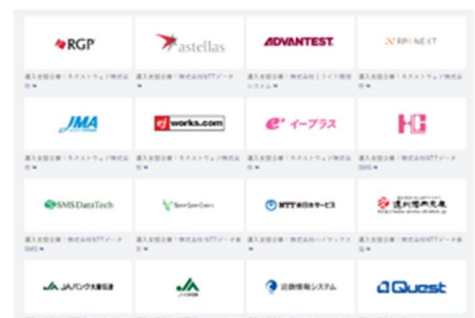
RGP

astellas

ADVANTEST

X-RP NEXT

導入支援企業｜ネクストウェア株式会社

導入支援企業｜株式会社NTTデータ

導入支援企業｜ライト情報システム

導入支援企業｜ネクストウェア株式会社

JMA

works.com

イープラス

HC

導入支援企業｜ネクストウェア株式会社

導入支援企業｜株式会社NTTデータ

導入支援企業｜ネクストウェア株式会社

導入支援企業｜株式会社NTTデータ SMS

SMS DataTech

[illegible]

NTT東日本サービス

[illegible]

導入支援企業｜株式会社NTTデータ SMS

導入支援企業｜株式会社NTTデータ

導入支援企業｜株式会社ハイマックス

導入支援企業｜ネクストウェア株式会社

JAバンク大阪信連

JA

近鉄情報システム

Quest